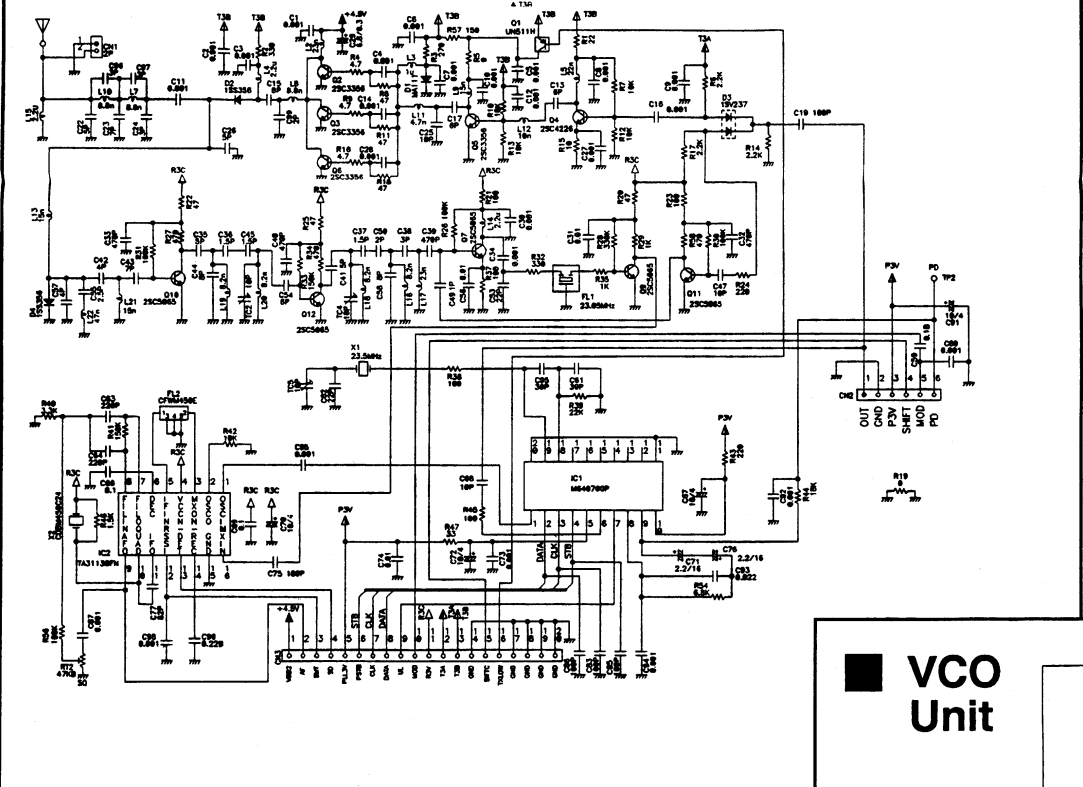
T3B
T3B
C1 0.001
+4.8V
C6 0.001
T3B
R57 150
Q1 UN511H
T3B
T3B
T3A
C2 0.001
C3 0.001
L4 2.2µ
R2 330
C4 0.001
R4 4.7
Q2 2SC3356
L3
R3 270
C7 0.001
R1 22
C5 0.001
C13 9P
Q4 2SC4226
C8 0.001
R7 10K
C9 0.001
D3 1SV237
C11 0.001
D2 1SS356
L9 8.2n
C15 5P
L7 8.2n
L10
R9 4.7
Q3 2SC3356
R11 47
L11 4.7n
C17 9P
Q5 2SC3356
L12 10n
R13 10K
R10 10
R12 10K
C16 0.001
C10 0.001
C19 100P
R17 2.2K
R14 2.2K
R16 4.7
Q6 2SC3356
C28 0.001
R18 47
R3C
R3C
R3C
R3C
R22 47
C33 47P
C35 1.5P
C36 1.5P
C40 47P
R25 47
C37 1.5P
C50 2P
C38 3P
C39 470P
R26 100K
D7 2SC5065
R34 100
C30 0.001
C31 0.001
R29 47
R23 100
R27 470
L21 15n
Q10 2SC5065
Q12 2SC5065
L18 8.2n
L19 8.2n
L16 8.2n
L17 15n
C49 1P
R32 330
R35 1K
Q9 2SC5065
FL1 23.85MHz
Q11 2SC5065
C47 10P
R24 220
C32 47P
P3V
PD
TP2
C91 10/4
C89 0.001
X1 23.5MHz
R38 100
C62 36P
C61 36P
R39 22K
CN2
1 2 3 4 5 6
OUT GND P3V SHIFT MOD PD
R40 2.2K
C63 220P
FL2 CFWM450E
R41 100K
R42 10K
C65 0.001
C64 0.1
C66 10P
IC1 M64076GP
R43 220
C67 10/4
C87 0.001
R44 10K
R19 0
R3C
R3C
R3C
X2 CDBM450C24
R48 1.5K
IC2 TA31136FN
FIL OUT, FIL IN, QUAD, IF OUT, IF IN, NOISE IN, REC, OSC IN, OSC OUT, GND, MIX OUT, MIX IN
C70 10/4
P3V
R46 100
C74 0.1
C72 10/4
C73 0.001
R47 22
DATA CLK STB
C76 2.2/16
C71 2.2/16
C93 0.022
R54 6.8K
C75 100P
C77 4.7P
C95 0.001
C96 0.22
C97 0.001
R56 100K
R72 470K
+4.8V
1 2 3 4 5 6 7 8 9 10 11 12 13 14 15 16 17 18 19 20
STB CLK DATA
CN3
NB02 AF BAT SD PLL3V PSTB CLK DATA UL MOD R3V T3A T3B SHIFT TXLOW GND GND GND GND GND
VCO Unit